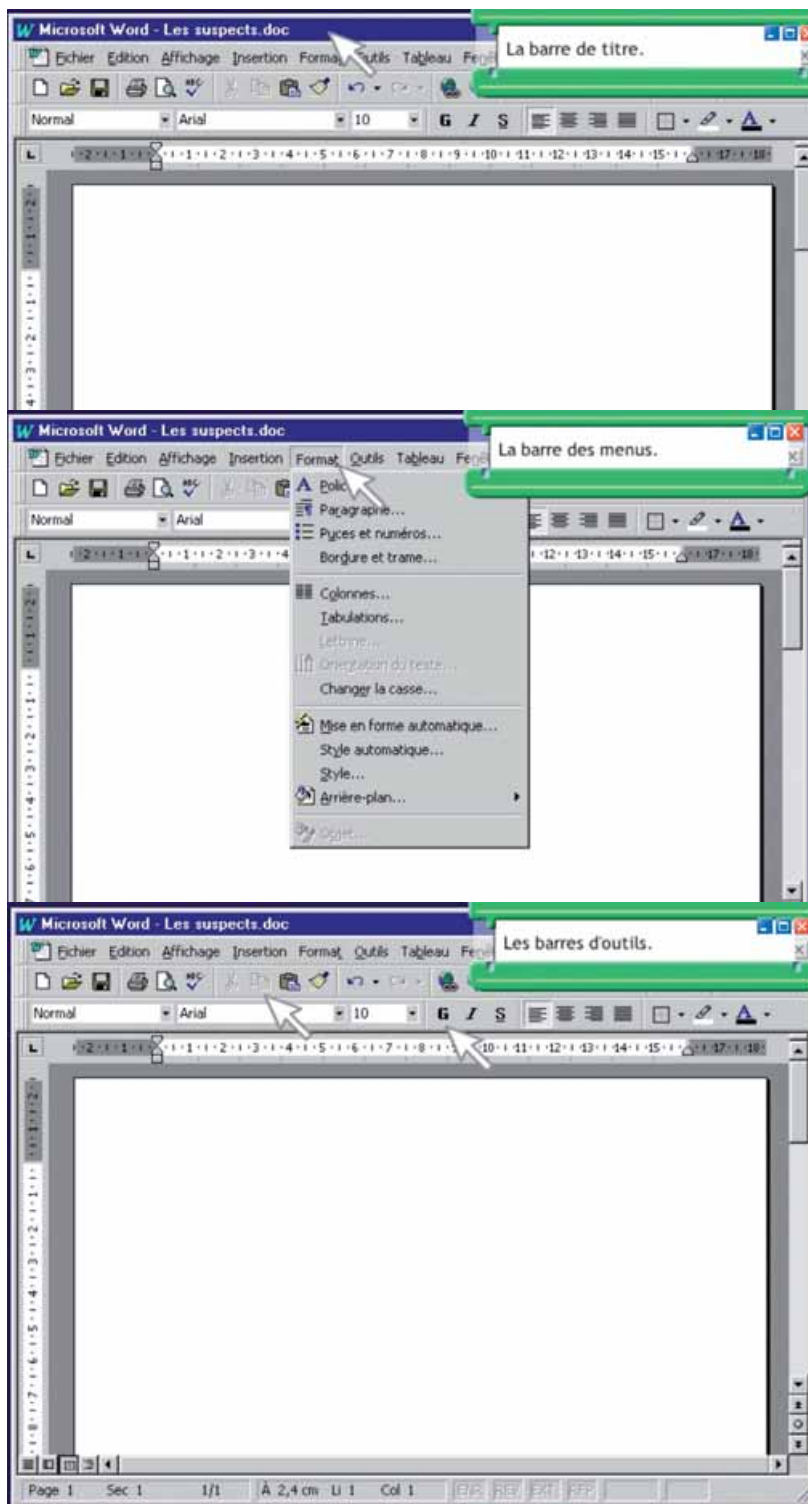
Microsoft Word - Les suspects.doc

Fichier Edition Affichage Insertion Format Outils Tableau Fe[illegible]

La barre de titre.

Normal Arial 10 G I S

Microsoft Word - Les suspects.doc

Fichier Edition Affichage Insertion Format Outils Tableau Fe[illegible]

La barre des menus.

Normal Arial

Police...
Paragraphe...
Puces et numéros...
Bordure et trame...
Colonnes...
Tabulations...
Lettrine...
Orientation du texte...
Changer la casse...
Mise en forme automatique...
Style automatique...
Style...
Arrière-plan...
Objet...

Microsoft Word - Les suspects.doc

Fichier Edition Affichage Insertion Format Outils Tableau Fe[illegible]

Les barres d'outils.

Normal Arial 10 G I S

Page 1 Sec 1 1/1 À 2,4 cm Li 1 Col 1 ENR REV EXT RFP